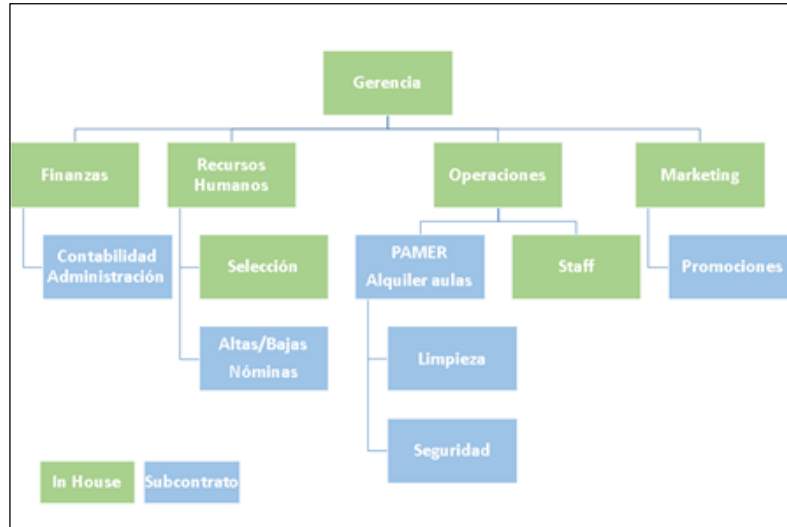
Gerencia

Finanzas

Contabilidad Administración

Recursos Humanos

Selección

Altas/Bajas Nóminas

Operaciones

PAMER Alquiler aulas

Limpieza

Seguridad

Staff

Marketing

Promociones

In House

Subcontrato